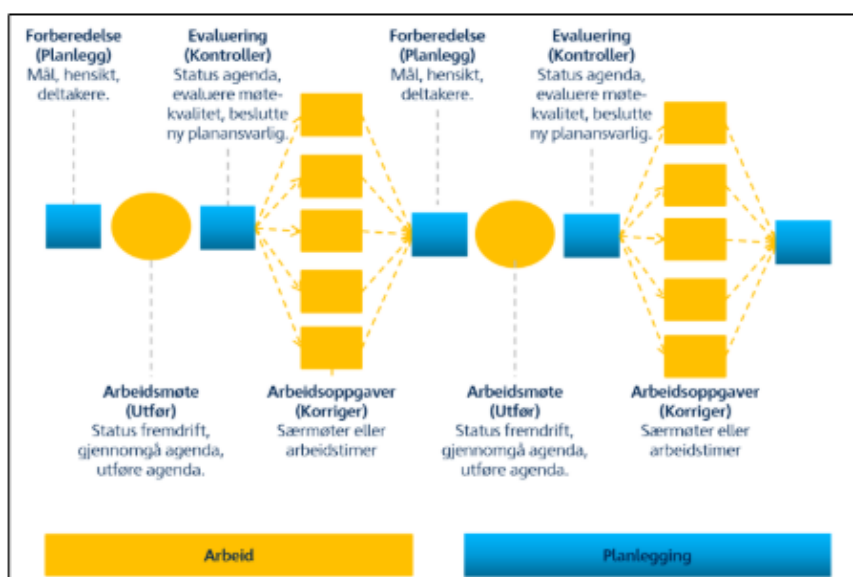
Forberedelse (Planlegg)
Mål, hensikt, deltakere.

Evaluering (Kontroller)
Status agenda, evaluere møtekvalitet, beslutte ny planansvarlig.

Forberedelse (Planlegg)
Mål, hensikt, deltakere.

Evaluering (Kontroller)
Status agenda, evaluere møtekvalitet, beslutte ny planansvarlig.

Arbeidsmøte (Utfør)
Status fremdrift, gjennomgå agenda, utføre agenda.

Arbeidsoppgaver (Korriger)
Særmøter eller arbeidstimer

Arbeidsmøte (Utfør)
Status fremdrift, gjennomgå agenda, utføre agenda.

Arbeidsoppgaver (Korriger)
Særmøter eller arbeidstimer

Arbeid

Planlegging